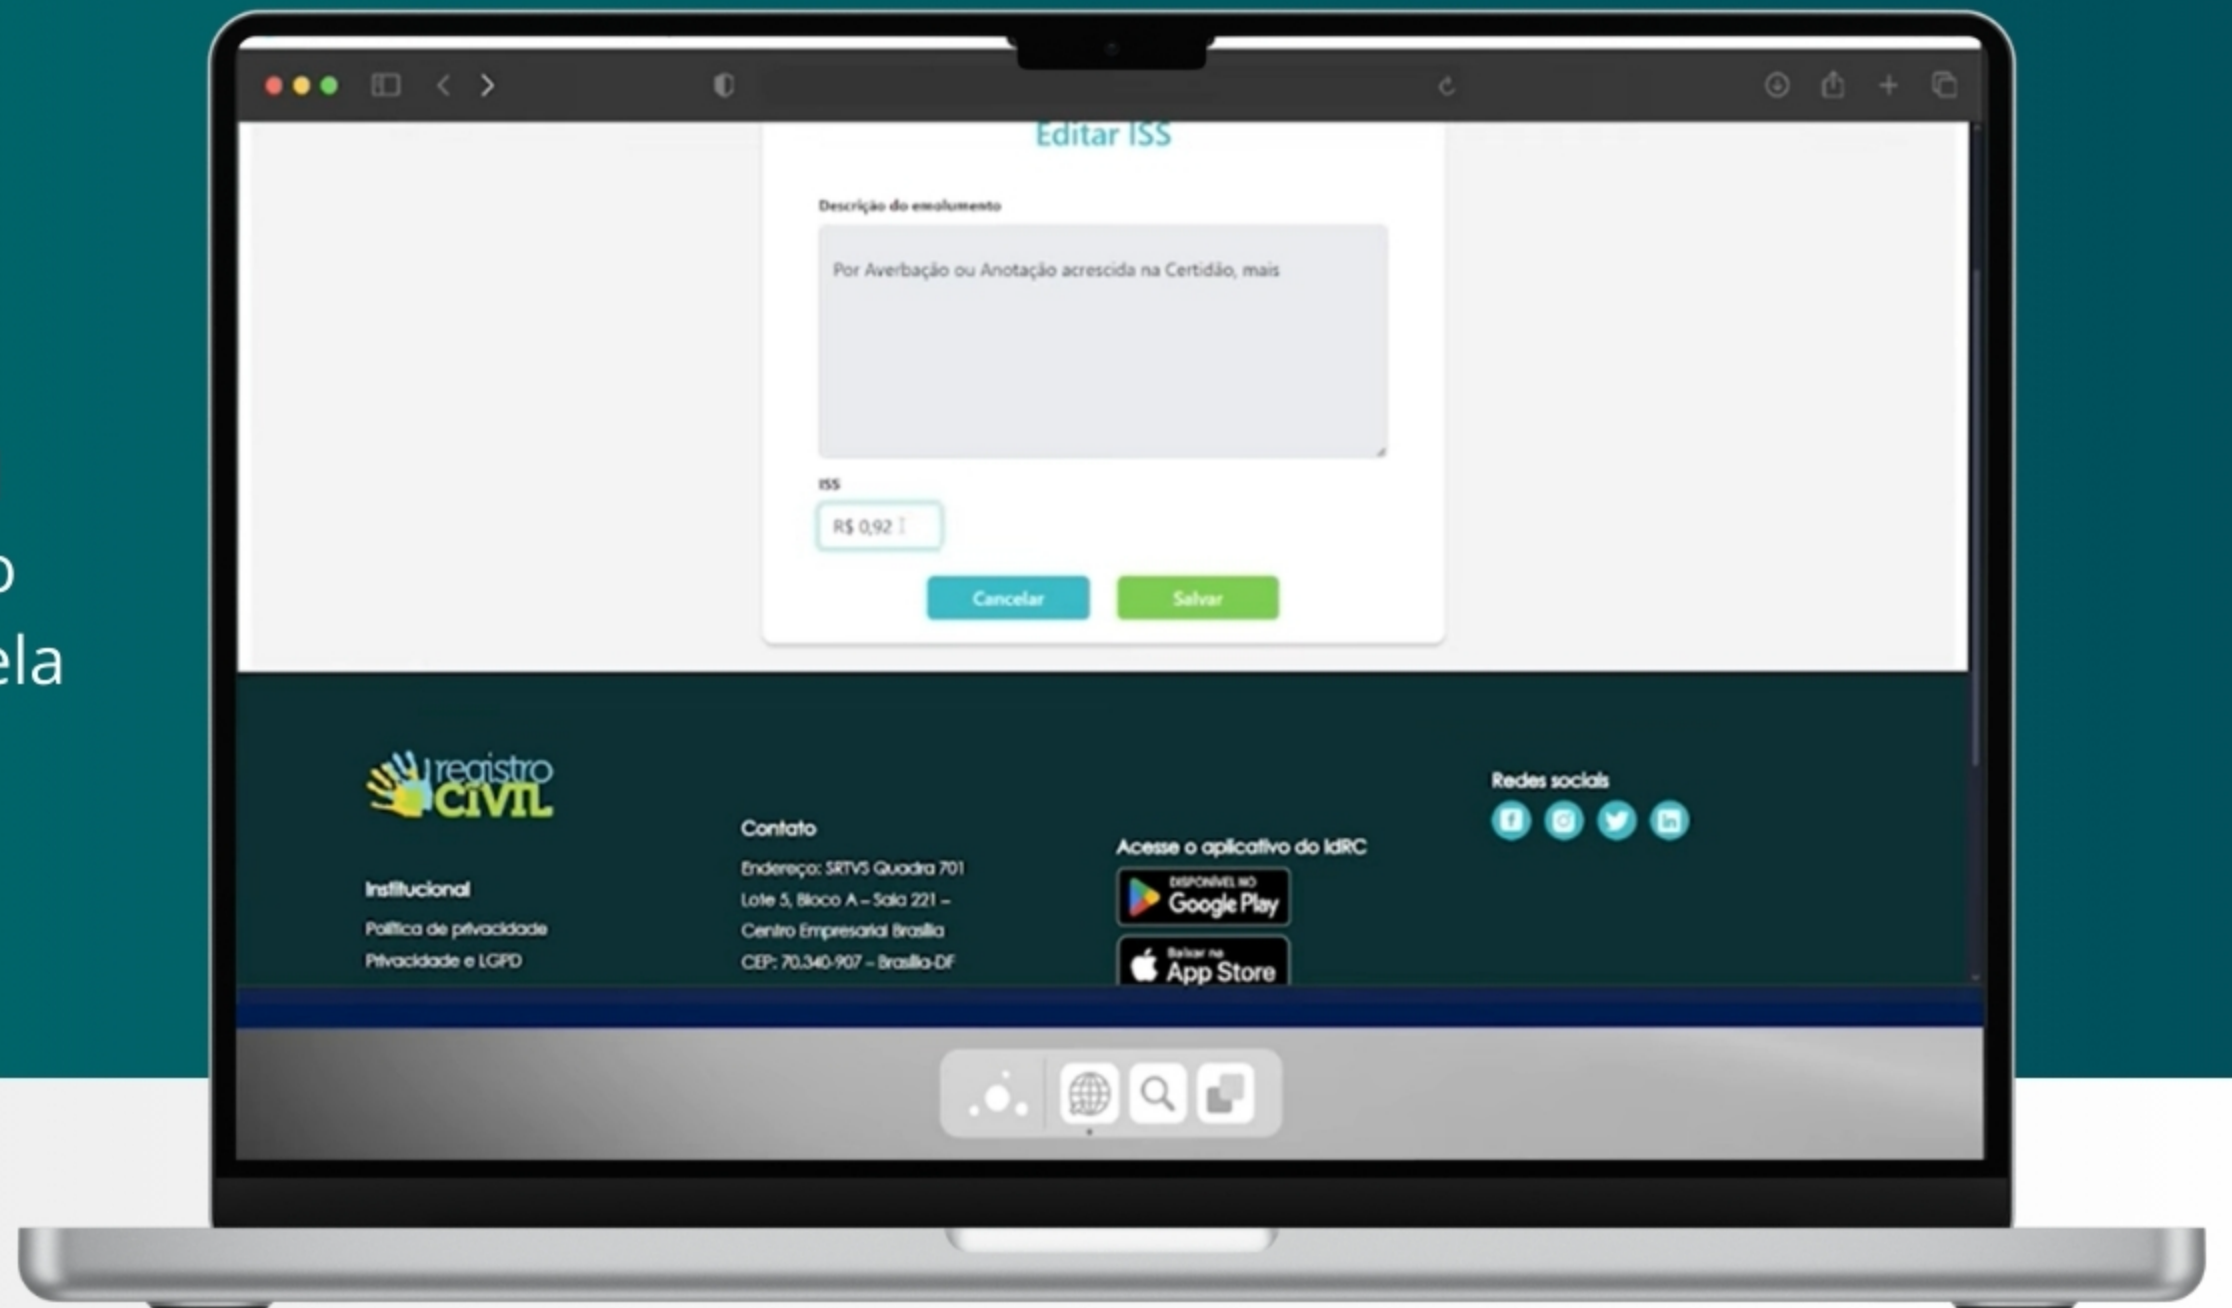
o
ela

Editar ISS

Descrição do emolumento

Por Averbação ou Anotação acrescida na Certidão, mais

ISS

R$ 0,92

Cancelar

Salvar

registro CIVIL

Institucional

Política de privacidade

Privacidade e LGPD

Contato

Endereço: SRTVS Quadra 701

Lote 5, Bloco A – Sala 221 –

Centro Empresarial Brasília

CEP: 70.340-907 – Brasília-DF

Acesse o aplicativo do IdRC

DISPONÍVEL NO Google Play

Baixar na App Store

Redes sociais